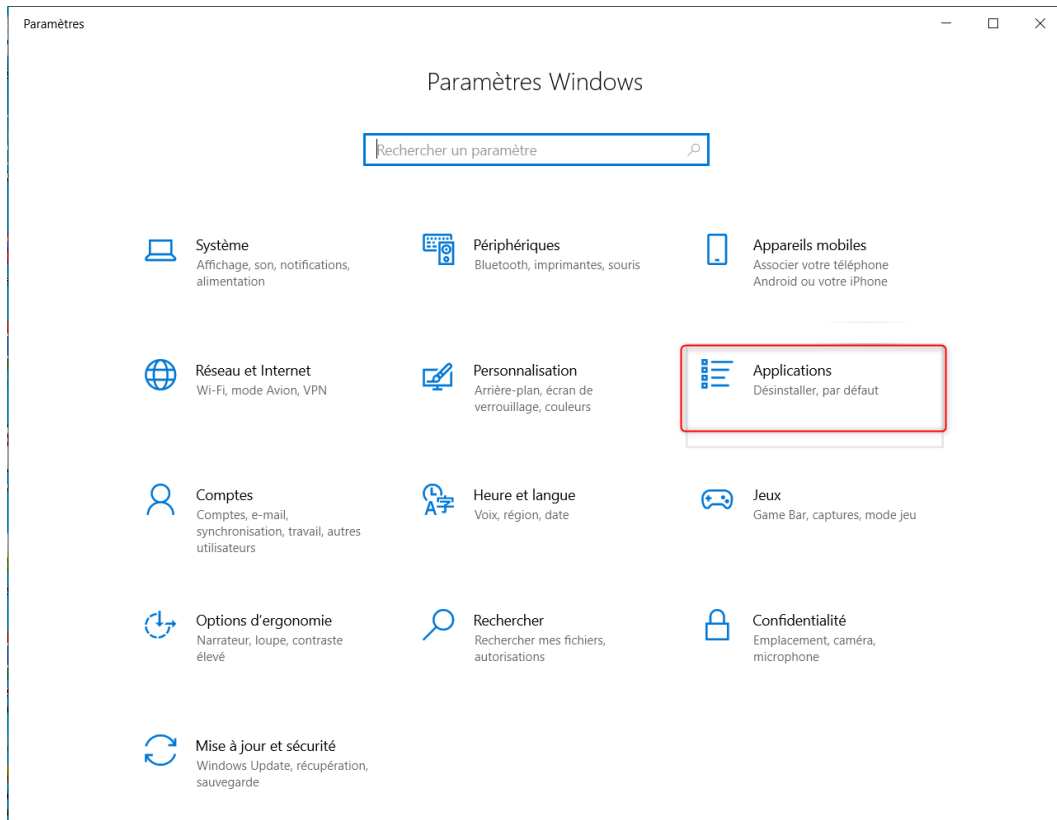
Paramètres

Paramètres Windows

Rechercher un paramètre

Système
Affichage, son, notifications, alimentation

Périphériques
Bluetooth, imprimantes, souris

Appareils mobiles
Associer votre téléphone Android ou votre iPhone

Réseau et Internet
Wi-Fi, mode Avion, VPN

Personnalisation
Arrière-plan, écran de verrouillage, couleurs

Applications
Désinstaller, par défaut

Comptes
Comptes, e-mail, synchronisation, travail, autres utilisateurs

Heure et langue
Voix, région, date

Jeux
Game Bar, captures, mode jeu

Options d'ergonomie
Narrateur, loupe, contraste élevé

Rechercher
Rechercher mes fichiers, autorisations

Confidentialité
Emplacement, caméra, microphone

Mise à jour et sécurité
Windows Update, récupération, sauvegarde